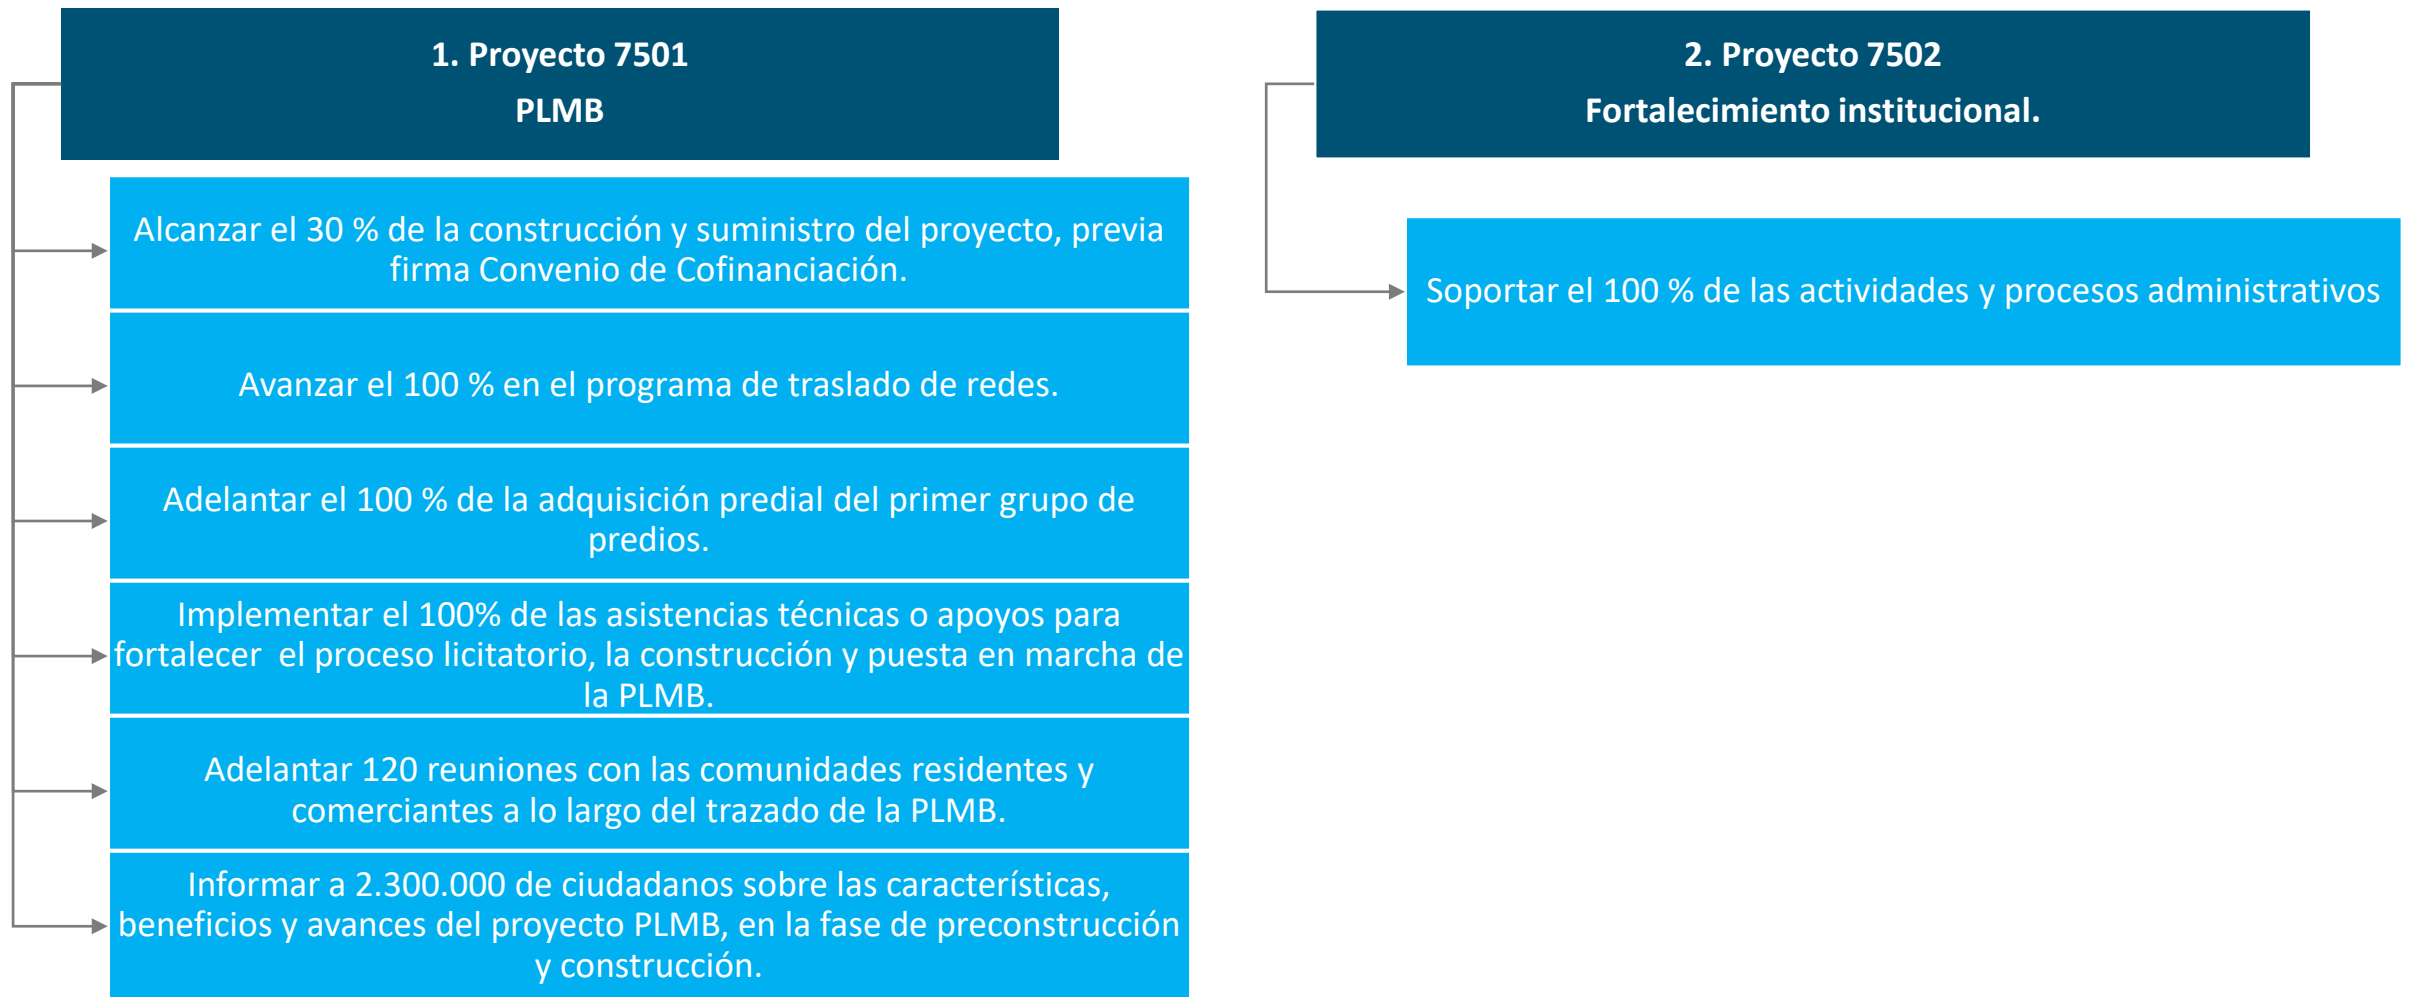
1. Proyecto 7501
PLMB

Alcanzar el 30 % de la construcción y suministro del proyecto, previa firma Convenio de Cofinanciación.

Avanzar el 100 % en el programa de traslado de redes.

Adelantar el 100 % de la adquisición predial del primer grupo de predios.

Implementar el 100% de las asistencias técnicas o apoyos para fortalecer el proceso licitatorio, la construcción y puesta en marcha de la PLMB.

Adelantar 120 reuniones con las comunidades residentes y comerciantes a lo largo del trazado de la PLMB.

Informar a 2.300.000 de ciudadanos sobre las características, beneficios y avances del proyecto PLMB, en la fase de preconstrucción y construcción.

2. Proyecto 7502
Fortalecimiento institucional.

Soportar el 100 % de las actividades y procesos administrativos